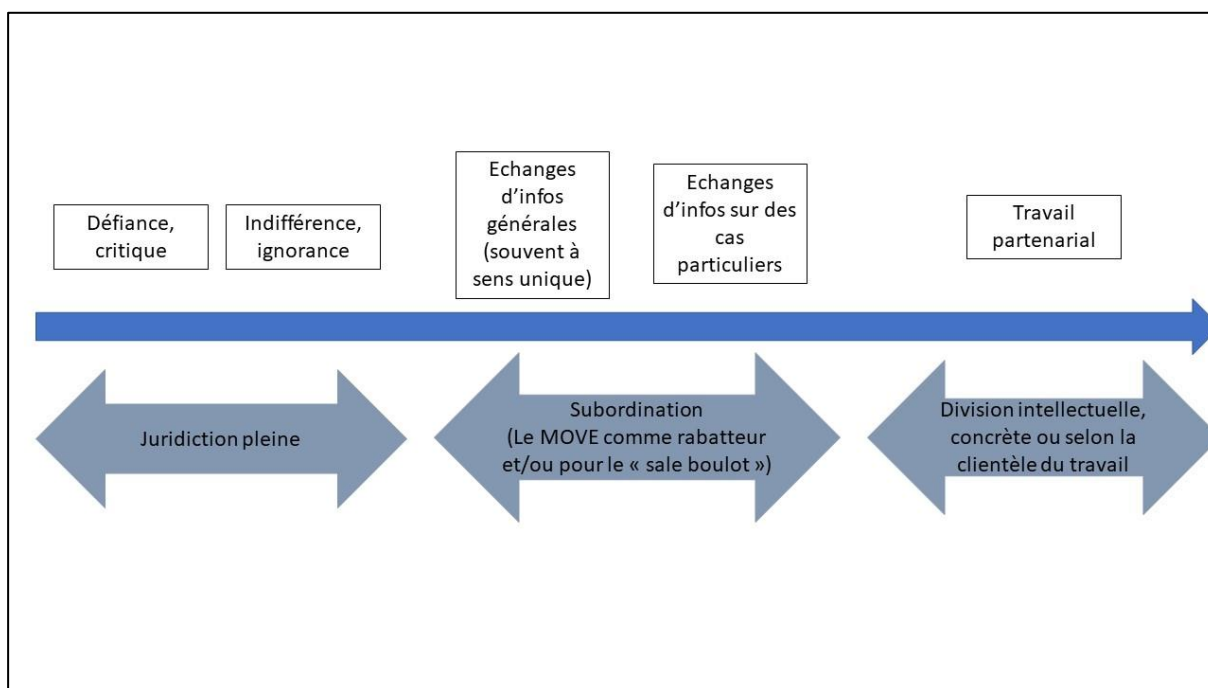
Défiance, critique

Indifférence, ignorance

Echanges d’infos générales (souvent à sens unique)

Echanges d’infos sur des cas particuliers

Travail partenarial

Juridiction pleine

Subordination (Le MOVE comme rabatteur et/ou pour le « sale boulot »)

Division intellectuelle, concrète ou selon la clientèle du travail